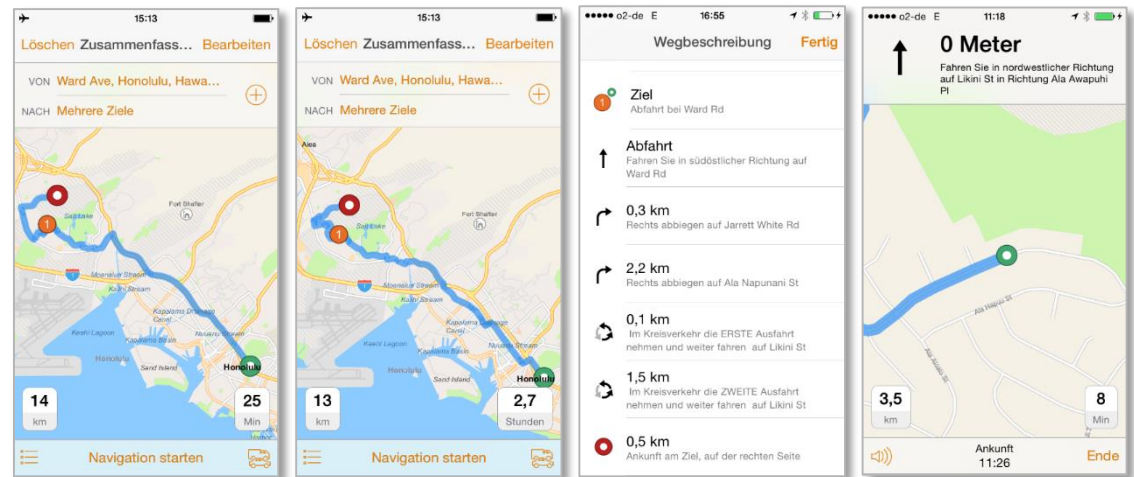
15:13

Löschen Zusammenfass... Bearbeiten

VON Ward Ave, Honolulu, Hawa...

NACH Mehrere Ziele

Fort Shafter

Salt Lake

Moanalua Stream

Kalihi Stream

Keehi Lagoon

Kapalama

Honolulu

Sand Island

14 km

25 Min

Navigation starten

15:13

Löschen Zusammenfass... Bearbeiten

VON Ward Ave, Honolulu, Hawa...

NACH Mehrere Ziele

Aiea

Fort Shafter

Salt Lake

Moanalua Stream

Keehi Lagoon

Honolulu

13 km

2,7 Stunden

Navigation starten

●●●●● o2-de E 16:55

Wegbeschreibung Fertig

Ziel
Abfahrt bei Ward Rd

Abfahrt
Fahren Sie in südöstlicher Richtung auf Ward Rd

0,3 km
Rechts abbiegen auf Jarrett White Rd

2,2 km
Rechts abbiegen auf Ala Napunani St

0,1 km
Im Kreisverkehr die ERSTE Ausfahrt nehmen und weiter fahren auf Likini St

1,5 km
Im Kreisverkehr die ZWEITE Ausfahrt nehmen und weiter fahren auf Likini St

0,5 km
Ankunft am Ziel, auf der rechten Seite

●●●●● o2-de E 11:18

0 Meter
Fahren Sie in nordwestlicher Richtung auf Likini St in Richtung Ala Awapuhi Pl

Ala Hapuu St

3,5 km

8 Min

Ankunft 11:26

Ende